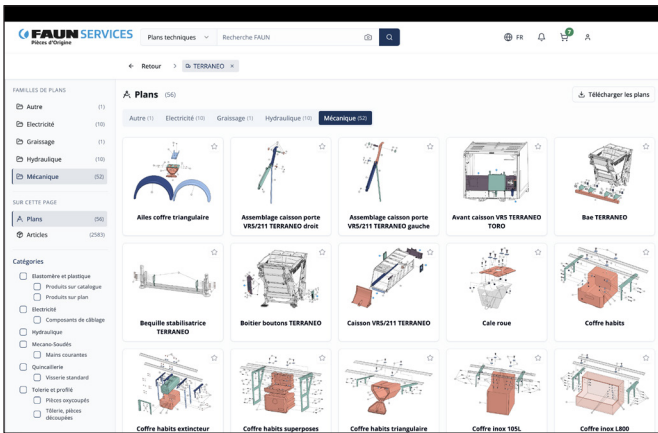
FAUN SERVICES
Pièces d'Origine

Plans techniques
Recherche FAUN
FR
2

Retour
TERRANEO

FAMILLES DE PLANS
Autre (1)
Electricité (10)
Graissage (1)
Hydraulique (10)
Mécanique (52)

SUR CETTE PAGE
Plans (56)
Articles (2583)

Catégories
Elastomère et plastique
Produits sur catalogue
Produits sur plan
Electricité
Composants de câblage
Hydraulique
Mecano-Soudés
Mains courantes
Quincaillerie
Visserie standard
Tolerie et profilé
Pièces oxycoupés
Tôlerie, pièces découpées

Plans (56)
Télécharger les plans

Autre (1) | Electricité (10) | Graissage (1) | Hydraulique (10) | Mécanique (52)

Ailes coffre triangulaire
Assemblage caisson porte VRS/211 TERRANEO droit
Assemblage caisson porte VRS/211 TERRANEO gauche
Avant caisson VRS TERRANEO TORO
Bae TERRANEO
Bequille stabilisatrice TERRANEO
Boitier boutons TERRANEO
Caisson VRS/211 TERRANEO
Cale roue
Coffre habits
Coffre habits extincteur
Coffre habits superposes
Coffre habits triangulaire
Coffre inox 105L
Coffre inox L800